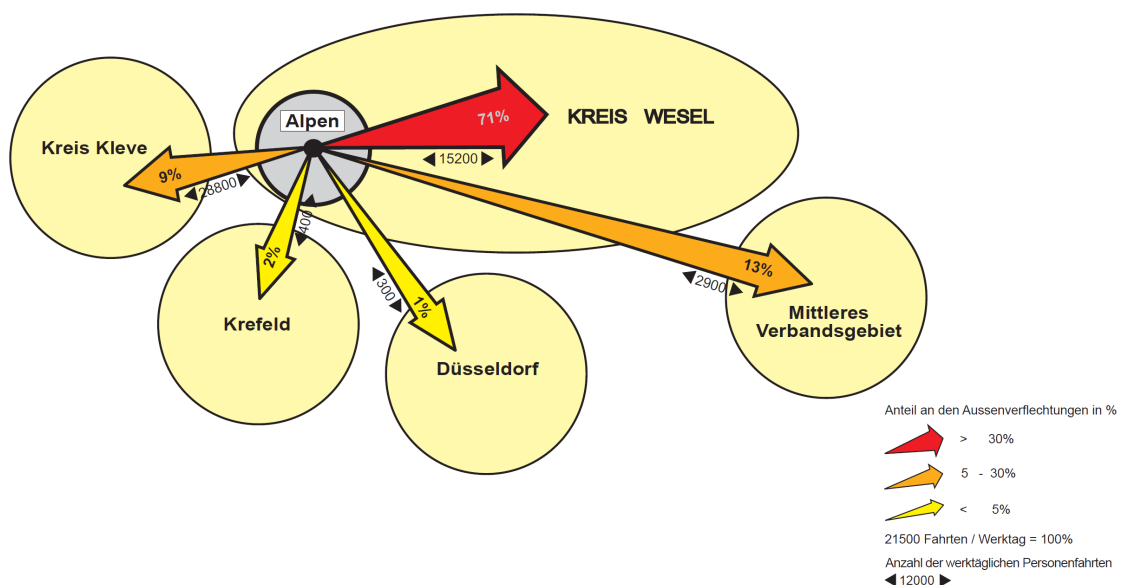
Alpen

KREIS WESEL

71%

15200

Kreis Kleve

9%

28800

2%

400

Krefeld

300

1%

Düsseldorf

13%

2900

Mittleres Verbandsgebiet

Anteil an den Aussenverflechtungen in %

> 30%

5 - 30%

< 5%

21500 Fahrten / Werktag = 100%

Anzahl der werktäglichen Personenfahrten

12000